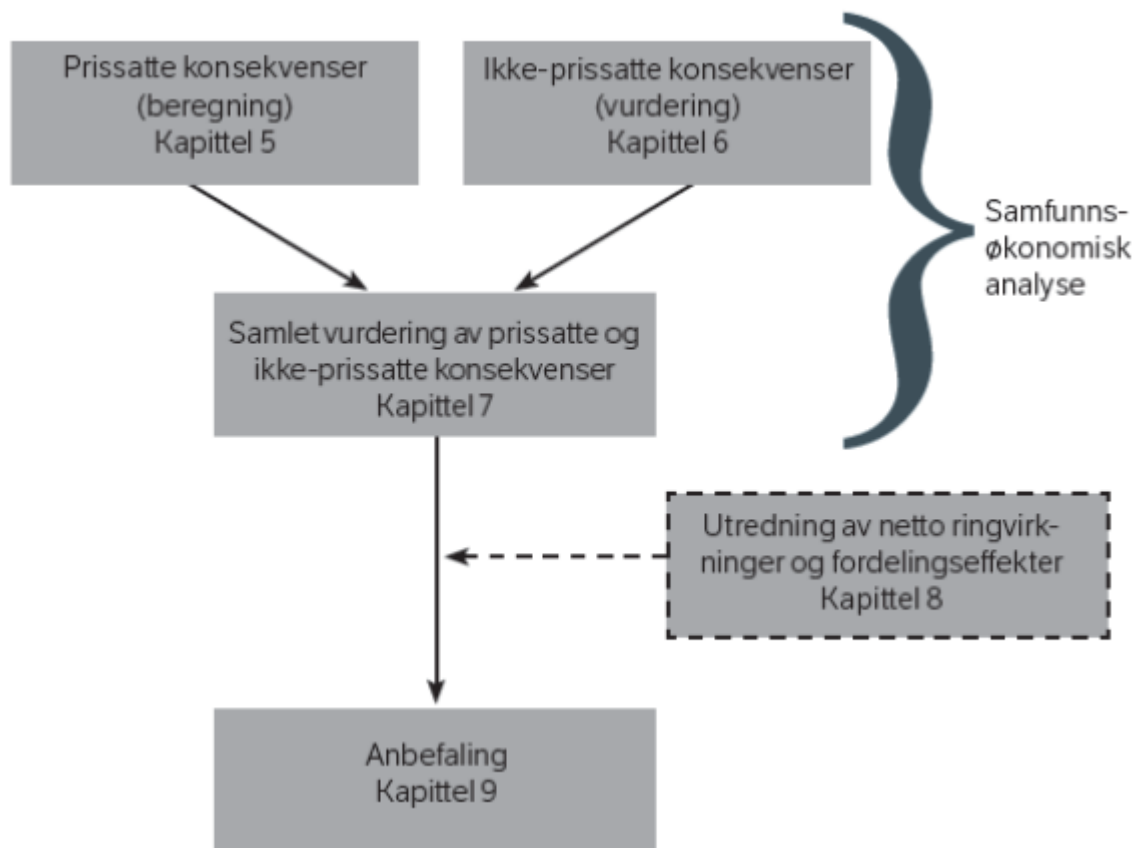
Prissatte konsekvenser
(beregning)
Kapittel 5

Ikke-prissatte konsekvenser
(vurdering)
Kapittel 6

Samfunnsøkonomisk analyse

Samlet vurdering av prissatte og ikke-prissatte konsekvenser
Kapittel 7

Utredning av netto ringvirkninger og fordelingseffekter
Kapittel 8

Anbefaling
Kapittel 9